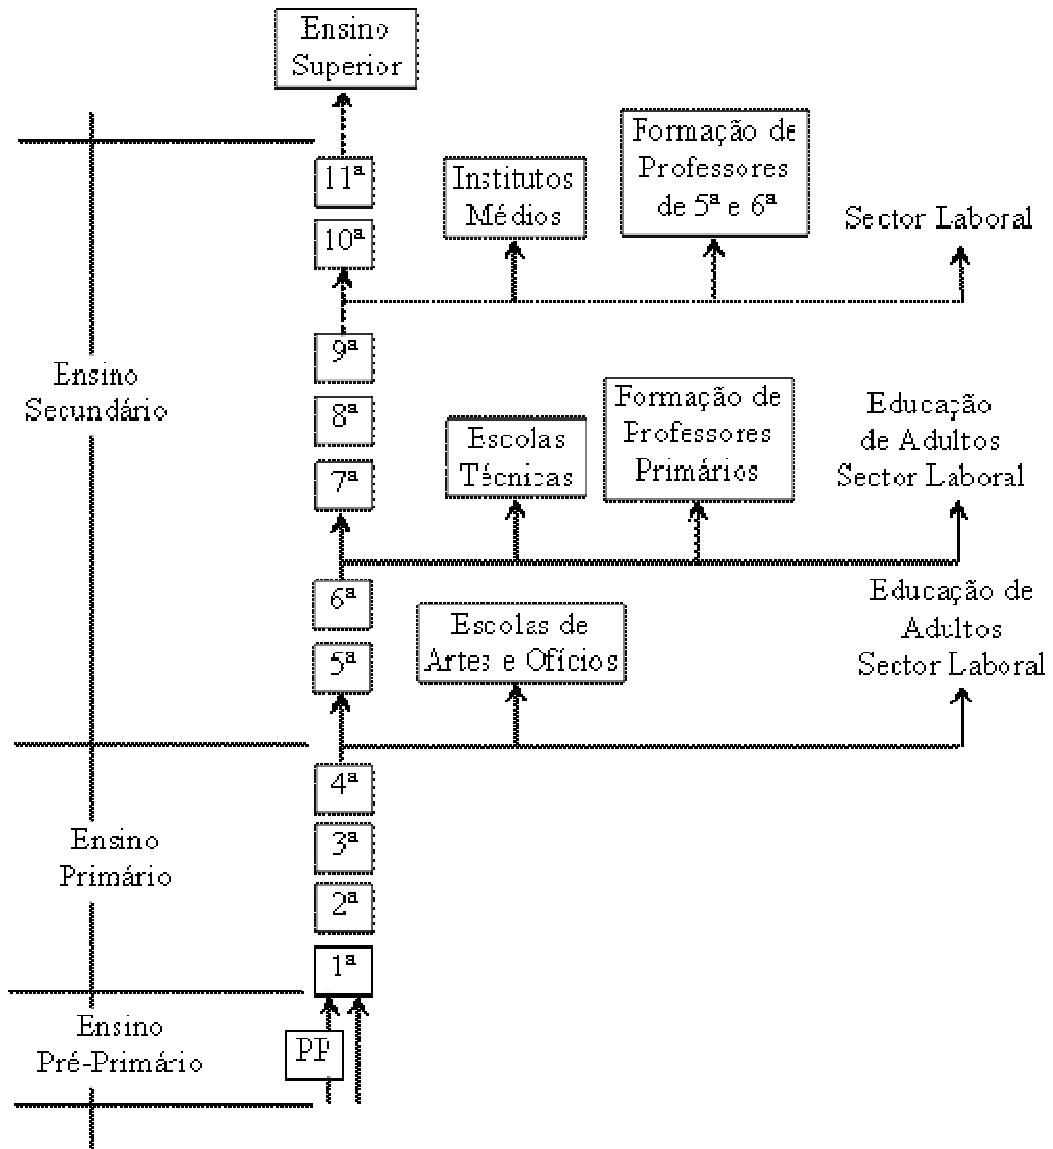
Ensino Superior

11ª

10ª

Institutos Médios

Formação de Professores de 5ª e 6ª

Sector Laboral

Ensino Secundário

9ª

8ª

7ª

Escolas Técnicas

Formação de Professores Primários

Educação de Adultos Sector Laboral

6ª

5ª

Escolas de Artes e Ofícios

Educação de Adultos Sector Laboral

Ensino Primário

4ª

3ª

2ª

1ª

Ensino Pré-Primário

PP